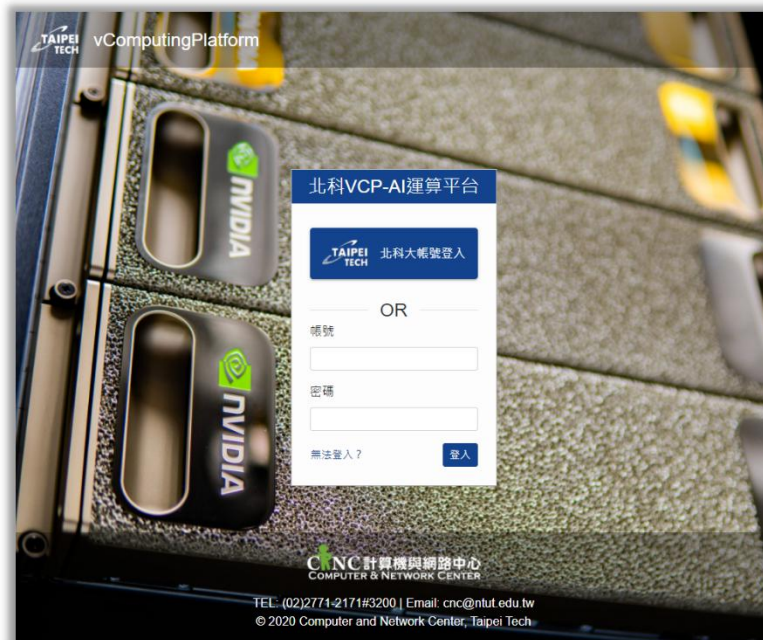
TAIPEI TECH vComputingPlatform

NVIDIA

NVIDIA

北科VCP-AI運算平台

TAIPEI TECH 北科大帳號登入

OR

帳號

密碼

無法登入？

登入

CNC 計算機與網路中心
COMPUTER & NETWORK CENTER

TEL: (02)2771-2171#3200 | Email: cnc@ntut.edu.tw
© 2020 Computer and Network Center, Taipei Tech